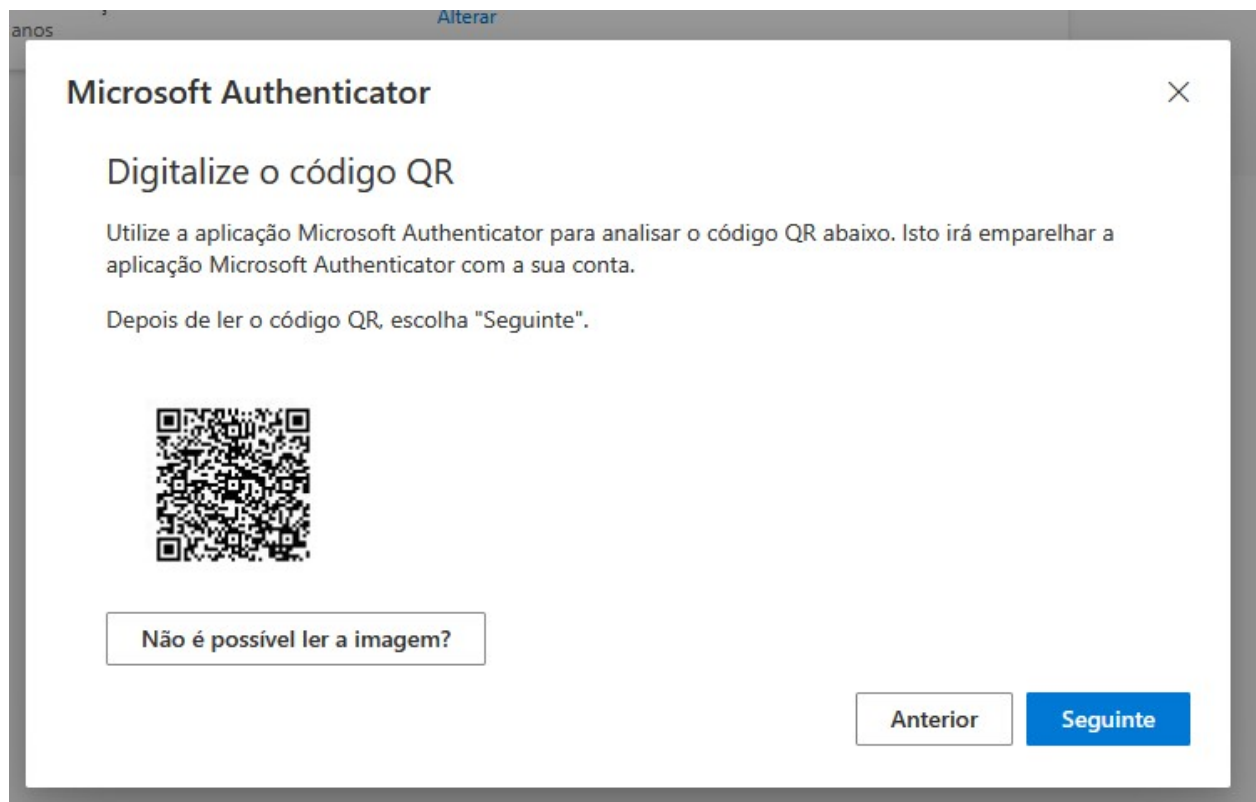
anos

Alterar

Microsoft Authenticator

Digitalize o código QR

Utilize a aplicação Microsoft Authenticator para analisar o código QR abaixo. Isto irá emparelhar a aplicação Microsoft Authenticator com a sua conta.

Depois de ler o código QR, escolha "Seguinte".

Não é possível ler a imagem?

Anterior

Seguinte